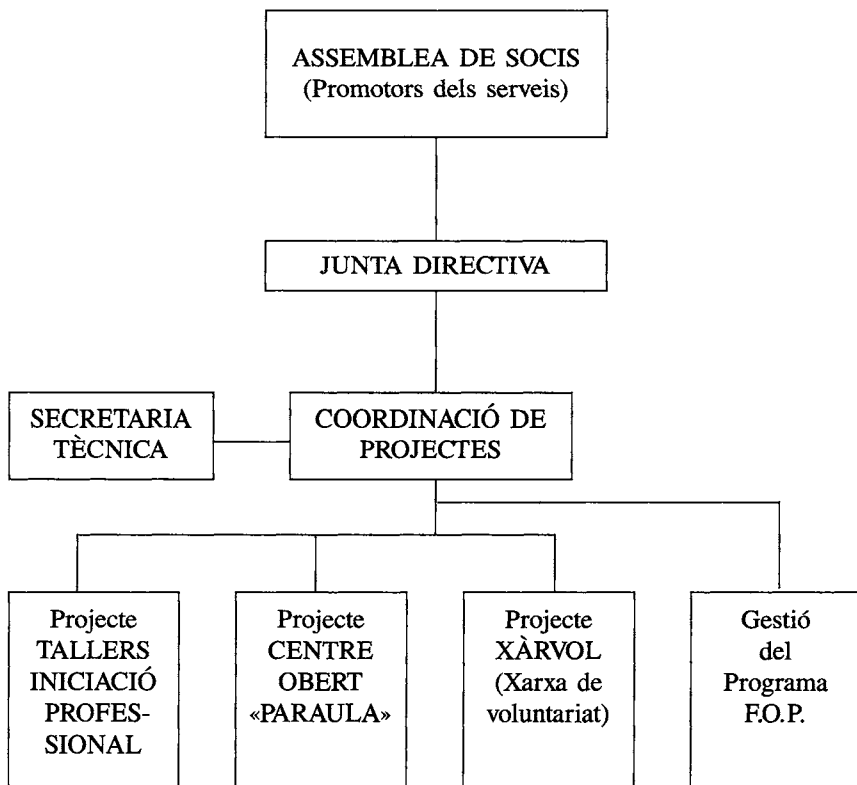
ASSEMBLEA DE SOCIS
(Promotors dels serveis)

JUNTA DIRECTIVA

SECRETARIA TÈCNICA

COORDINACIÓ DE PROJECTES

Projecte TALLERS INICIACIÓ PROFESSIONAL

Projecte CENTRE OBERT «PARAULA»

Projecte XÀRVOL (Xarxa de voluntariat)

Gestió del Programa F.O.P.